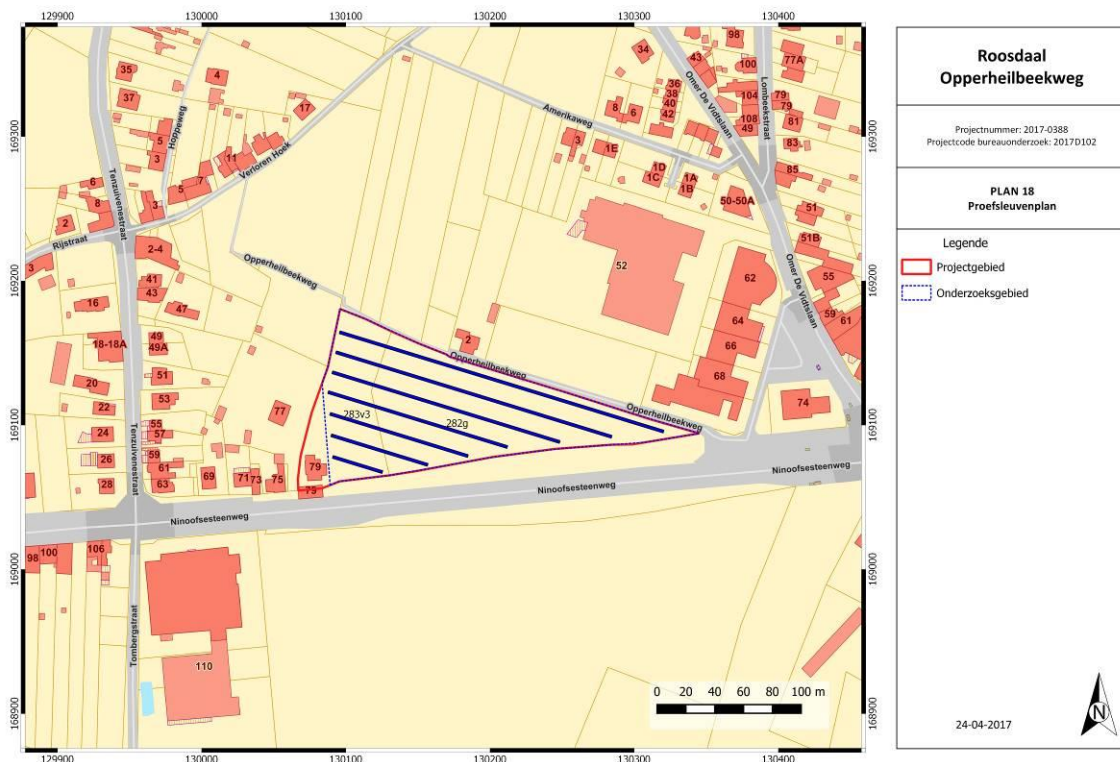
129900 130000 130100 130200 130300 130400

Roosdaal
Opperheilbeekweg

Projectnummer: 2017-0388
Projectcode bureauonderzoek: 2017D102

PLAN 18
Proefsleuvenplan

Legende
Projectgebied
Onderzoeksgebied

24-04-2017

N

0 20 40 60 80 100 m

169300
169200
169100
169000
168900

Rijstraat
Tenzuilvenestraat
Hoppeweg
Verloren Hoek
Opperheilbeekweg
Amerikaweg
Lombeekstraat
Omer De Vidtslaan
Ninoofsesteenweg
Tombergstraat

35 37 4 17 5 3 11 7 5 6 8 3 2 3 2-4 41 43 16 47 18-18A 49 49A 51 20 53 22 55 57 24 26 59 61 28 63 69 71 73 75 77 79 73 98 100 106 110 34 43 98 100 77A 36 38 40 42 8 6 3 1E 1D 1C 1A 1B 104 108 49 79 79 81 83 85 50-50A 51 51B 52 62 55 59 61 64 66 68 74 2

283v3 282g

129900 130000 130100 130200 130300 130400